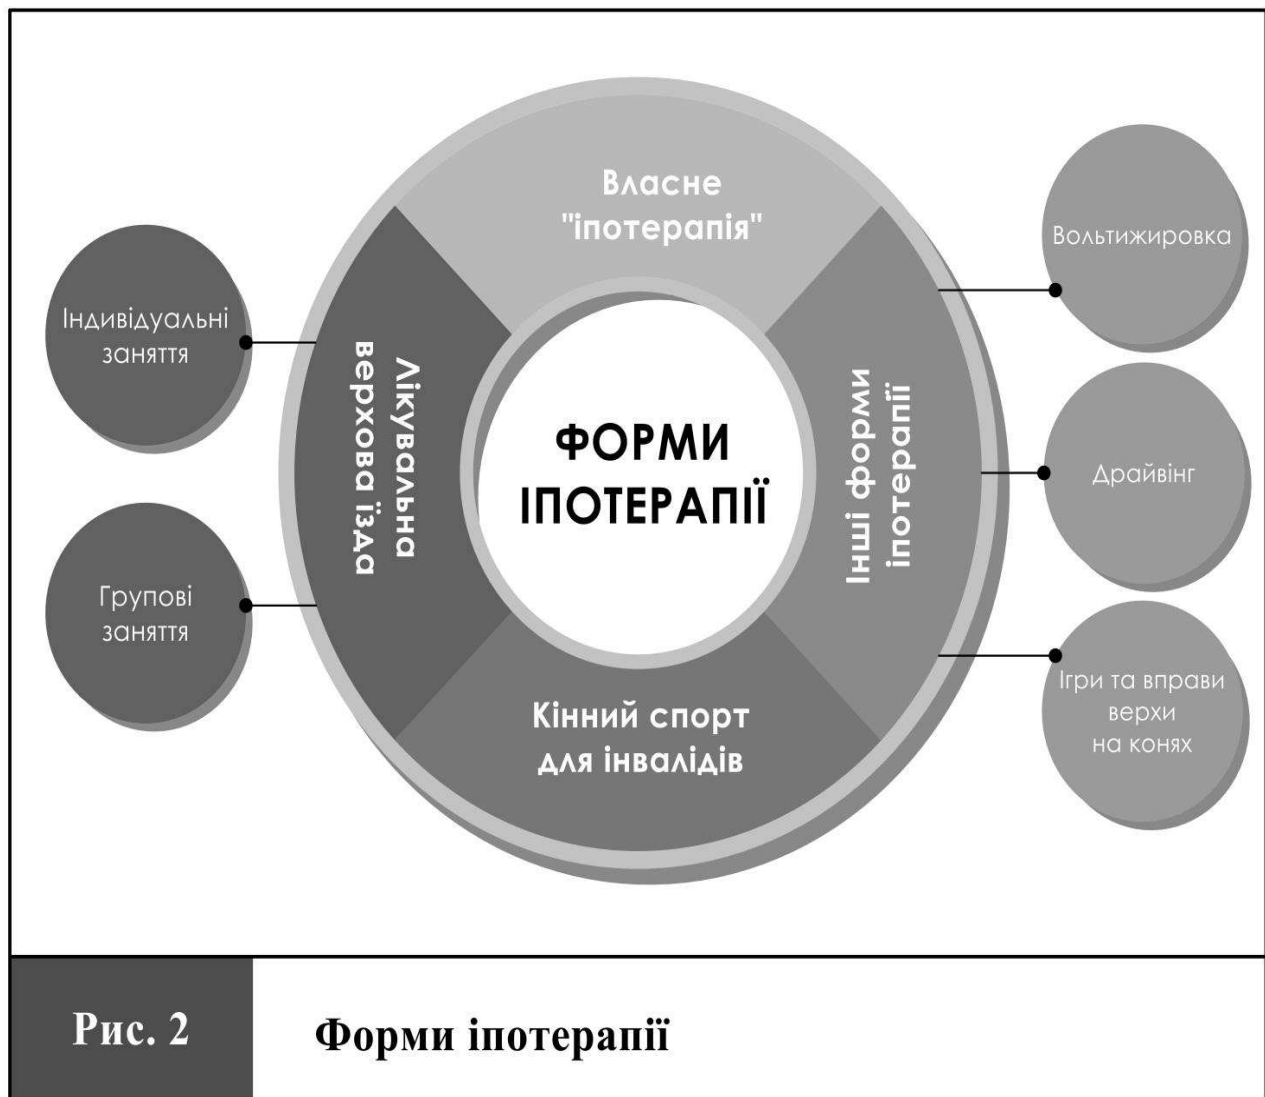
Власне "іпотерапія"

Вольтижировка

Індивідуальні заняття

Лікувальна верхова їзда

ФОРМИ ІПОТЕРАПІЇ

Інші форми іпотерапії

Драйвінг

Групові заняття

Кінний спорт для інвалідів

Ігри та вправи верхи на конях

Рис. 2

Форми іпотерапії